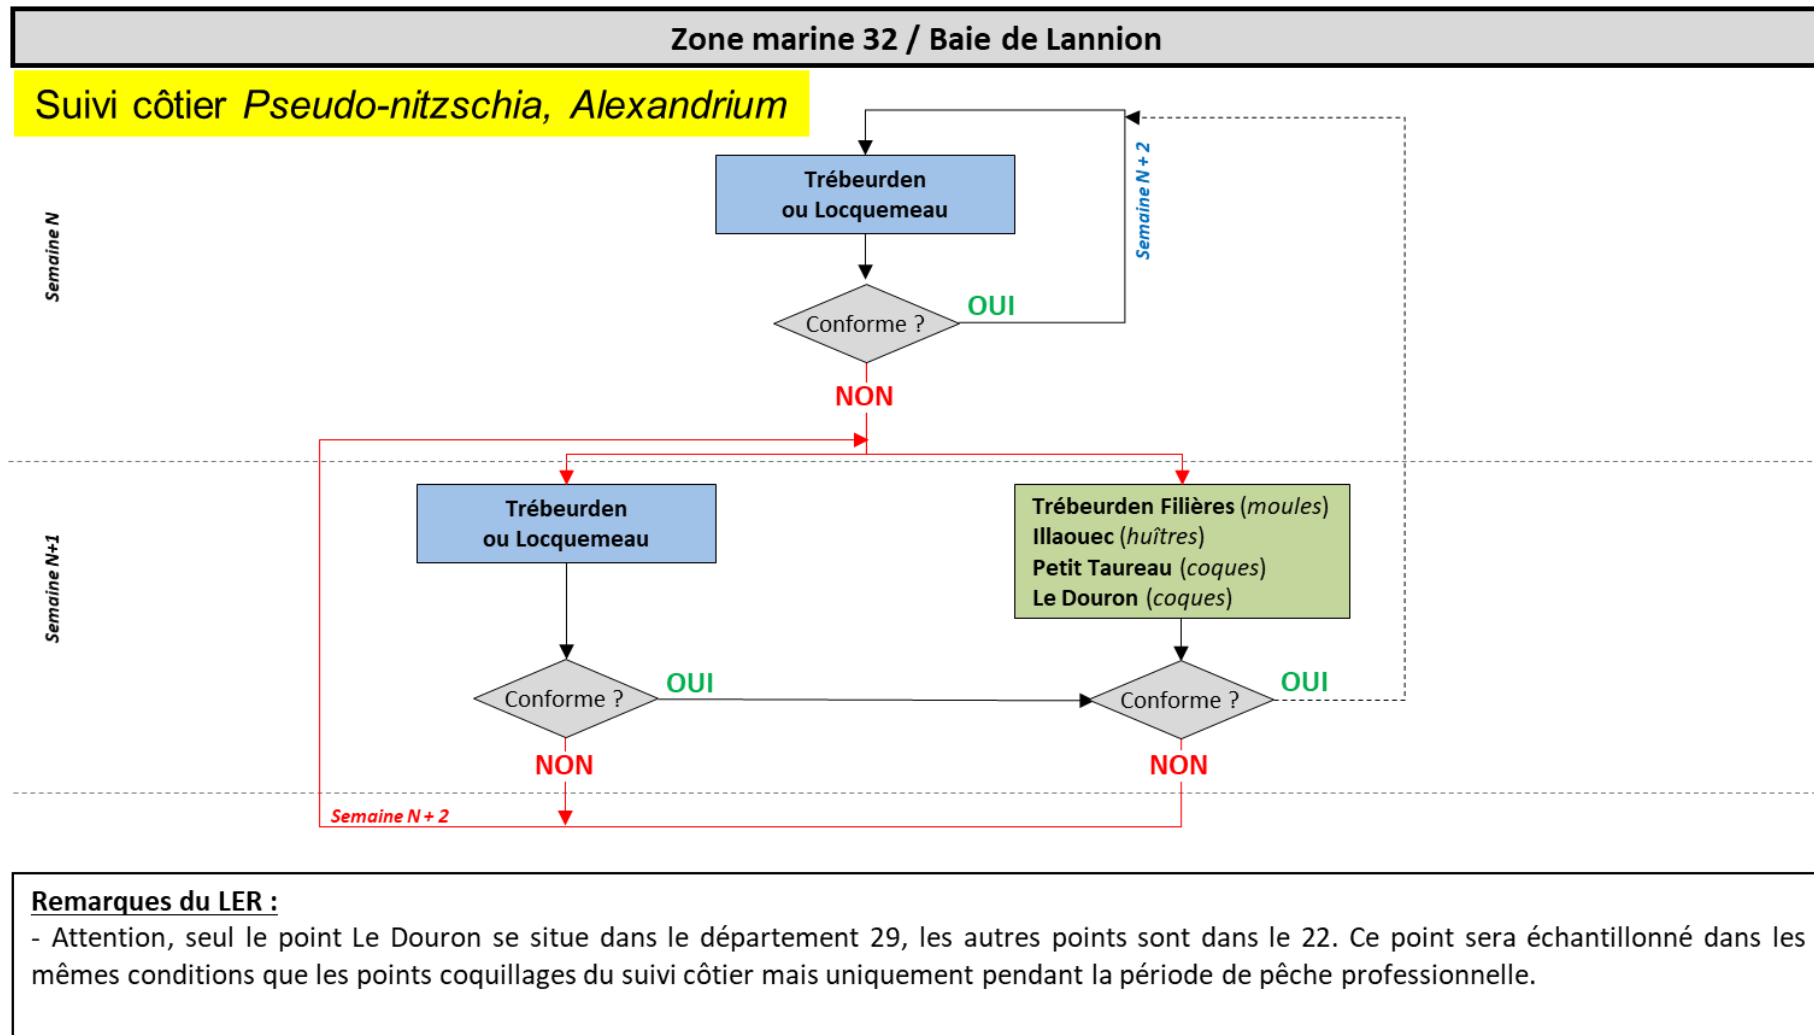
Zone marine 32 / Baie de Lannion

Suivi côtier *Pseudo-nitzschia, Alexandrium*

Semaine N

Trébeurden
ou Locquemeau

Conforme ?

OUI

Semaine N + 2

NON

Semaine N+1

Trébeurden
ou Locquemeau

Trébeurden Filières (moules)
Illaouec (huîtres)
Petit Taureau (coques)
Le Douron (coques)

Conforme ?

OUI

Conforme ?

OUI

NON

NON

Semaine N + 2

Remarques du LER :
- Attention, seul le point Le Douron se situe dans le département 29, les autres points sont dans le 22. Ce point sera échantillonné dans les mêmes conditions que les points coquillages du suivi côtier mais uniquement pendant la période de pêche professionnelle.